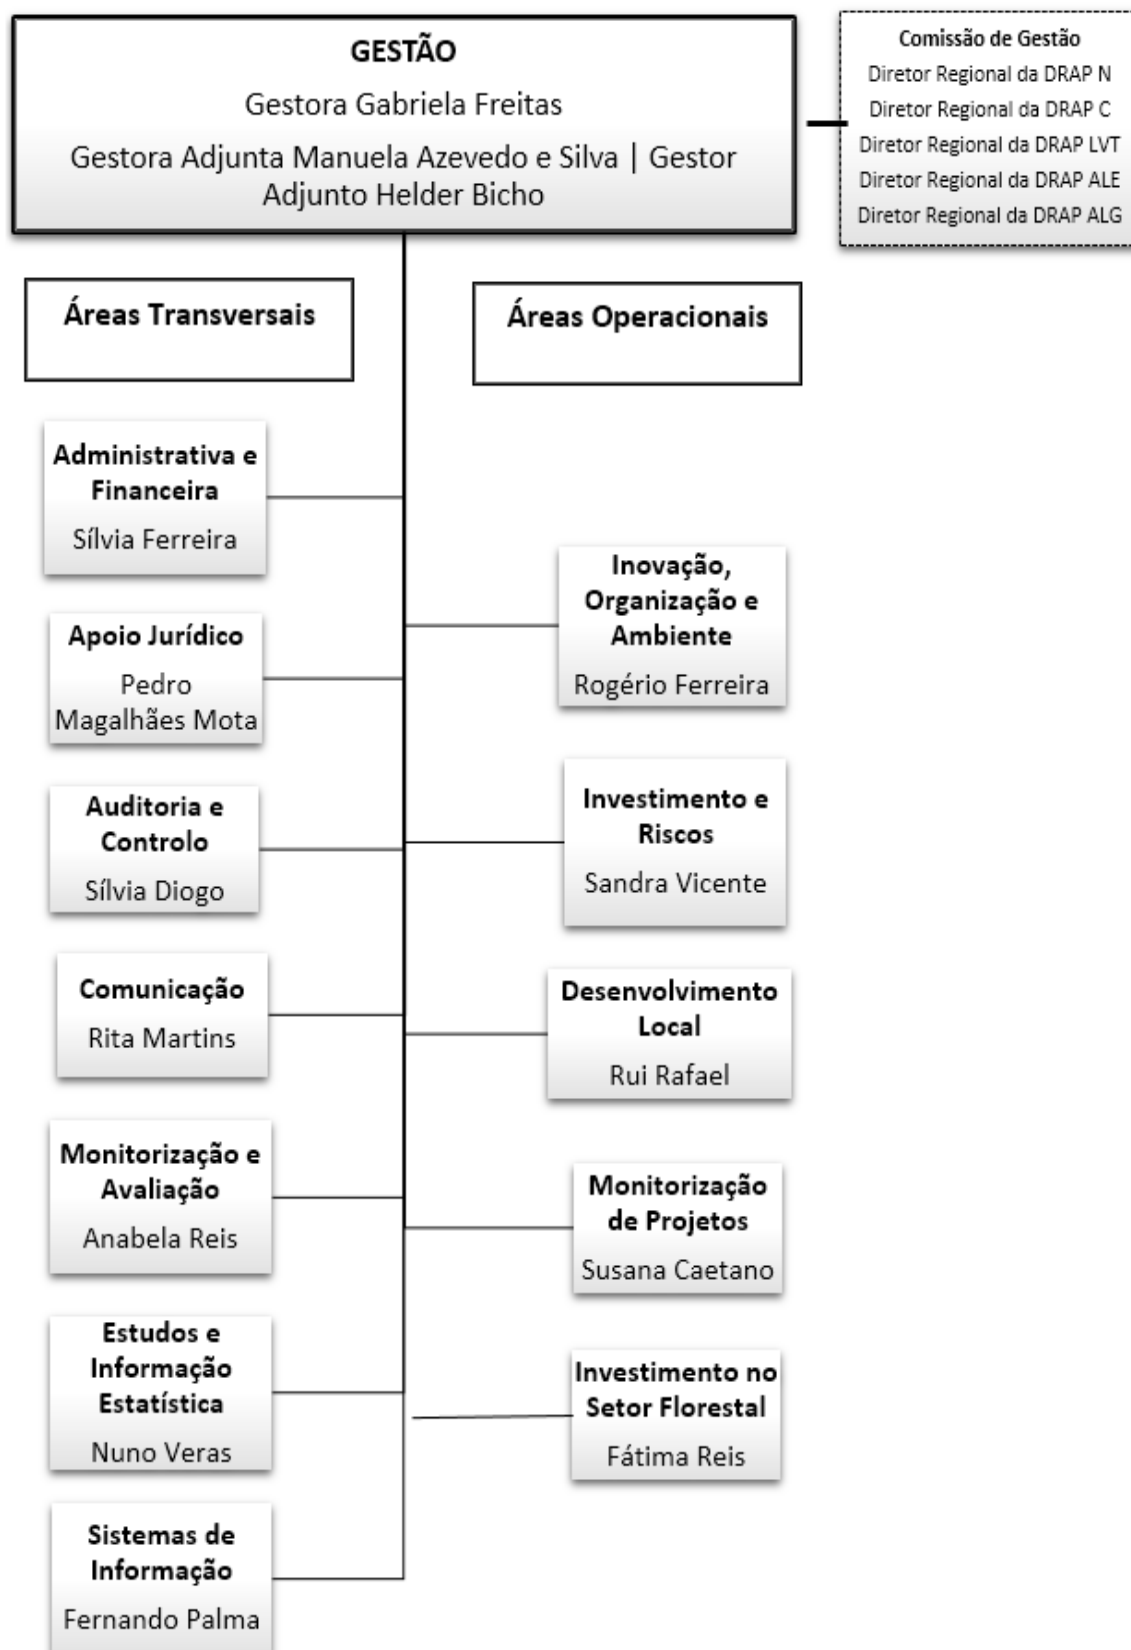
GESTÃO

Gestora Gabriela Freitas

Gestora Adjunta Manuela Azevedo e Silva | Gestor Adjunto Helder Bicho

Comissão de Gestão
Diretor Regional da DRAP N
Diretor Regional da DRAP C
Diretor Regional da DRAP LVT
Diretor Regional da DRAP ALE
Diretor Regional da DRAP ALG

Áreas Transversais

Administrativa e Financeira
Sílvia Ferreira

Apoio Jurídico
Pedro Magalhães Mota

Auditoria e Controlo
Sílvia Diogo

Comunicação
Rita Martins

Monitorização e Avaliação
Anabela Reis

Estudos e Informação Estatística
Nuno Veras

Sistemas de Informação
Fernando Palma

Áreas Operacionais

Inovação, Organização e Ambiente
Rogério Ferreira

Investimento e Riscos
Sandra Vicente

Desenvolvimento Local
Rui Rafael

Monitorização de Projetos
Susana Caetano

Investimento no Setor Florestal
Fátima Reis